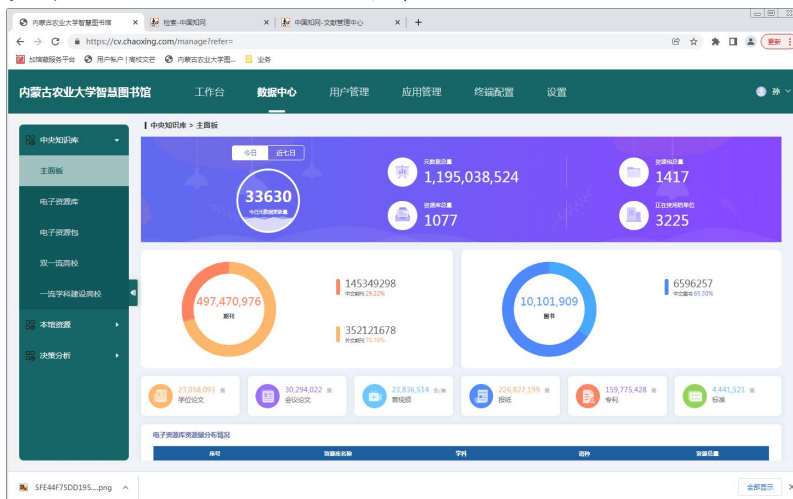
内蒙古农业大学智慧图书馆 × 检索-中国知网 × 中国知网-文献管理中心 × +

https://cv.chaoxing.com/manage?refer=

更新

加强数据平台 用户帐户 | 高校文艺 内蒙古农业大学图... 业务

内蒙古农业大学智慧图书馆 工作台 数据中心 用户管理 应用管理 终端配置 设置 孙

中央知识库
主面板
电子资源库
电子资源包
双一流高校
一流学科建设高校
本馆资源
决策分析

中央知识库 > 主面板

今日 近七日

33630
今日元数据更新量

元数据总量
1,195,038,524

资源库总量
1077

资源包总量
1417

正在使用的单位
3225

497,470,976
期刊

145349298
中文期刊 29.22%

352121678
外文期刊 70.78%

10,101,909
图书

6596257
中文图书 65.30%

23,058,093 篇 学位论文
30,294,022 篇 会议论文
23,836,514 条/集 音视频
226,827,199 篇 报纸
159,775,428 条 专利
4,441,521 条 标准

电子资源库资源量分布情况

| 序号 | 资源库名称 | 学科 | 语种 | 资源总量 |
|---|---|---|---|---|

SFE44F75DD195....png

全部显示